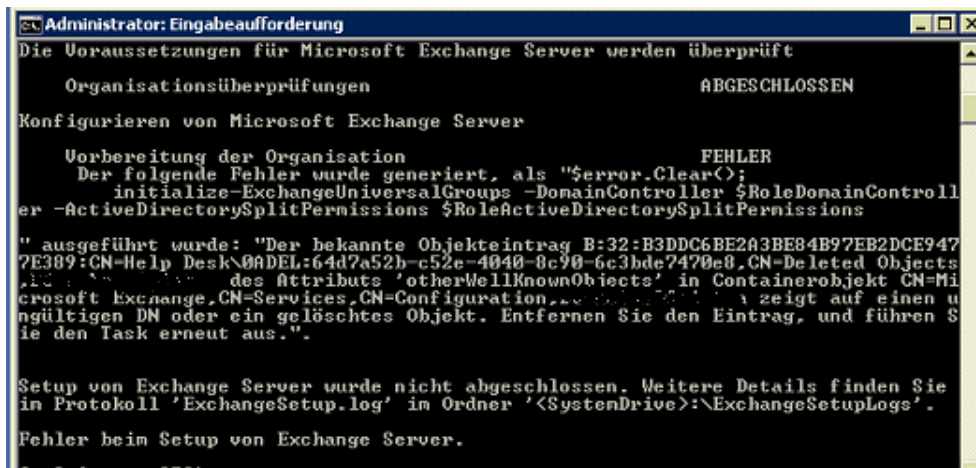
Administrator: Eingabeaufforderung

Die Voraussetzungen für Microsoft Exchange Server werden überprüft

Organisationsüberprüfungen ABGESCHLOSSEN

Konfigurieren von Microsoft Exchange Server

Vorbereitung der Organisation FEHLER
Der folgende Fehler wurde generiert, als "$error.Clear();
initialize-ExchangeUniversalGroups -DomainController $RoleDomainController -ActiveDirectorySplitPermissions $RoleActiveDirectorySplitPermissions

" ausgeführt wurde: "Der bekannte Objekteintrag B:32:B3DDC6BE2A3BE84B97EB2DCE9477E389:CN=Help Desk\0ADEL:64d7a52b-c52e-4040-8c90-6c3bde7470e8,CN=Deleted Objects,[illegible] des Attributs 'otherWellKnownObjects' in Containerobjekt CN=Microsoft Exchange,CN=Services,CN=Configuration,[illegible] zeigt auf einen ungültigen DN oder ein gelöschtes Objekt. Entfernen Sie den Eintrag, und führen Sie den Task erneut aus.".

Setup von Exchange Server wurde nicht abgeschlossen. Weitere Details finden Sie in Protokoll 'ExchangeSetup.log' im Ordner '<SystemDrive>:\ExchangeSetupLogs'.

Fehler beim Setup von Exchange Server.